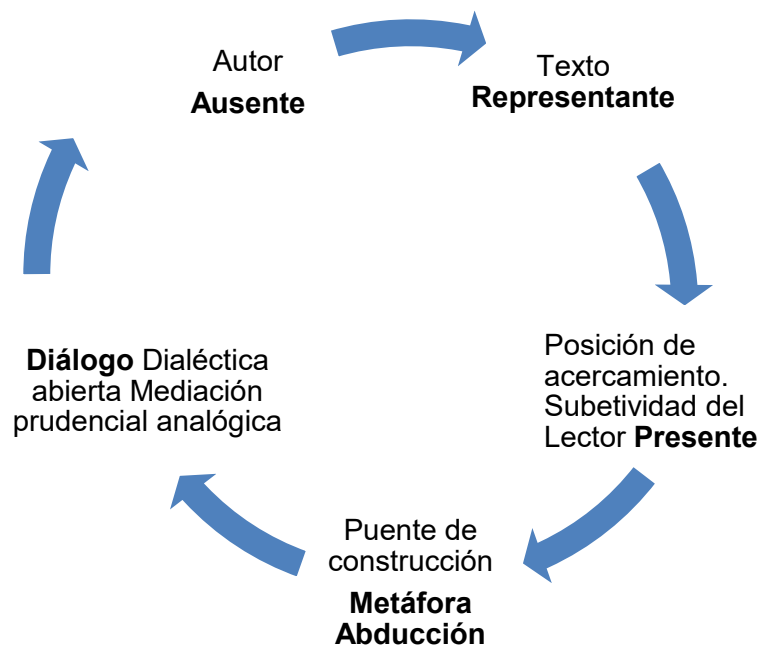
Autor
**Ausente**

Texto
**Representante**

Posición de acercamiento. Subetividad del Lector **Presente**

Puente de construcción

**Metáfora**
**Abducción**

**Diálogo** Dialéctica abierta Mediación prudencial analógica